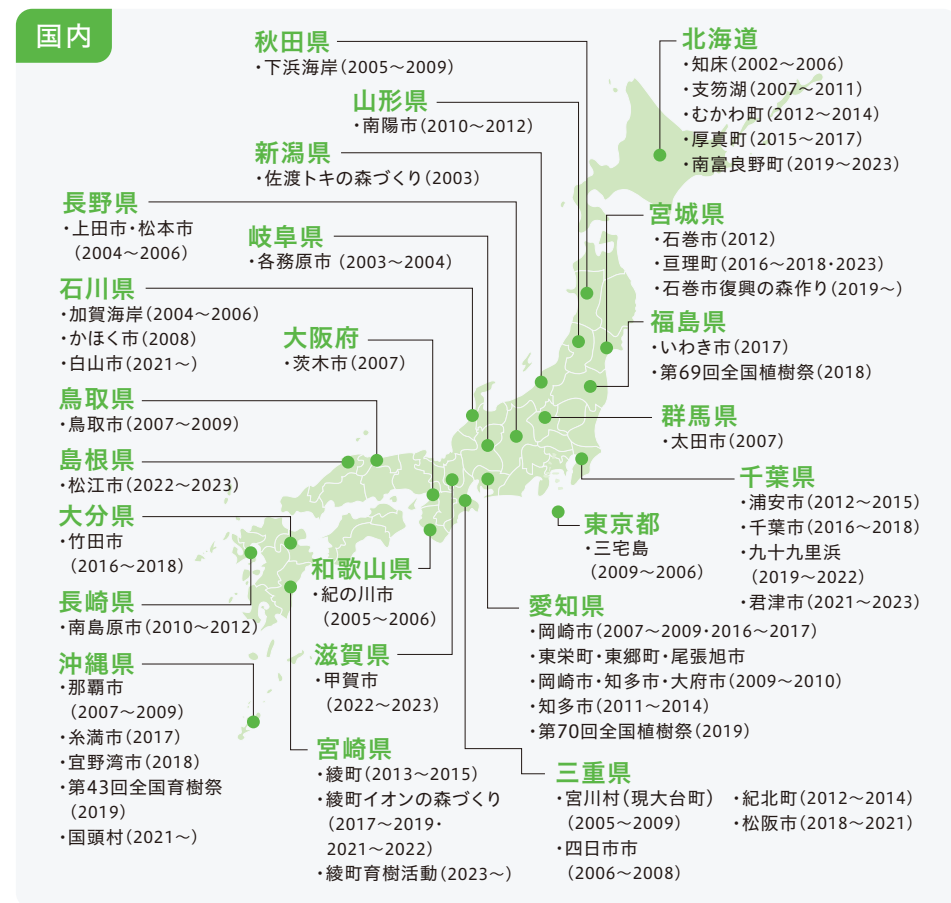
国内

秋田県
・下浜海岸（2005～2009）

山形県
・南陽市（2010～2012）

新潟県
・佐渡トキの森づくり（2003）

長野県
・上田市・松本市（2004～2006）

岐阜県
・各務原市（2003～2004）

石川県
・加賀海岸（2004～2006）
・かほく市（2008）
・白山市（2021～）

大阪府
・茨木市（2007）

鳥取県
・鳥取市（2007～2009）

島根県
・松江市（2022～2023）

大分県
・竹田市（2016～2018）

長崎県
・南島原市（2010～2012）

沖縄県
・那覇市（2007～2009）
・糸満市（2017）
・宜野湾市（2018）
・第43回全国育樹祭（2019）
・国頭村（2021～）

和歌山県
・紀の川市（2005～2006）

滋賀県
・甲賀市（2022～2023）

宮崎県
・綾町（2013～2015）
・綾町イオンの森づくり（2017～2019・2021～2022）
・綾町育樹活動（2023～）

北海道
・知床（2002～2006）
・支笏湖（2007～2011）
・むかわ町（2012～2014）
・厚真町（2015～2017）
・南富良野町（2019～2023）

宮城県
・石巻市（2012）
・亘理町（2016～2018・2023）
・石巻市復興の森作り（2019～）

福島県
・いわき市（2017）
・第69回全国植樹祭（2018）

群馬県
・太田市（2007）

千葉県
・浦安市（2012～2015）
・千葉市（2016～2018）
・九十九里浜（2019～2022）
・君津市（2021～2023）

東京都
・三宅島（2009～2006）

愛知県
・岡崎市（2007～2009・2016～2017）
・東栄町・東郷町・尾張旭市
・岡崎市・知多市・大府市（2009～2010）
・知多市（2011～2014）
・第70回全国植樹祭（2019）

三重県
・宮川村（現大台町）（2005～2009）
・四日市市（2006～2008）
・紀北町（2012～2014）
・松阪市（2018～2021）